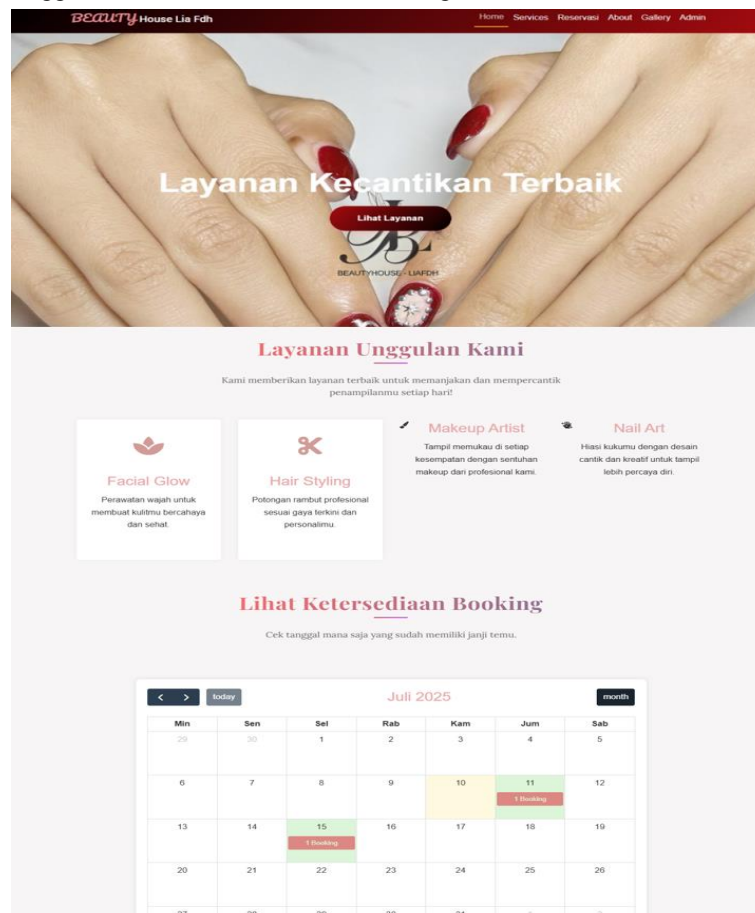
BEAUTY House Lia Fdh

Home Services Reservasi About Gallery Admin

Layanan Kecantikan Terbaik

Lihat Layanan

BEAUTYHOUSE · LIAFDH

Layanan Unggulan Kami

Kami memberikan layanan terbaik untuk memanjakan dan mempercantik penampilanmu setiap hari!

Facial Glow

Perawatan wajah untuk membuat kulitmu bercahaya dan sehat.

Hair Styling

Potongan rambut profesional sesuai gaya terkini dan personalimu.

Makeup Artist

Tampil memukau di setiap kesempatan dengan sentuhan makeup dari profesional kami.

Nail Art

Hiasi kukumu dengan desain cantik dan kreatif untuk tampil lebih percaya diri.

Lihat Ketersediaan Booking

Cek tanggal mana saja yang sudah memiliki janji temu.

< > today

Juli 2025

month

| Min | Sen | Sel | Rab | Kam | Jum | Sab |
|---|---|---|---|---|---|---|
| 29 | 30 | 1 | 2 | 3 | 4 | 5 |
| 6 | 7 | 8 | 9 | 10 | 11 1 Booking | 12 |
| 13 | 14 | 15 1 Booking | 16 | 17 | 18 | 19 |
| 20 | 21 | 22 | 23 | 24 | 25 | 26 |
| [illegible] | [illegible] | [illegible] | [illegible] | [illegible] | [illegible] | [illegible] |